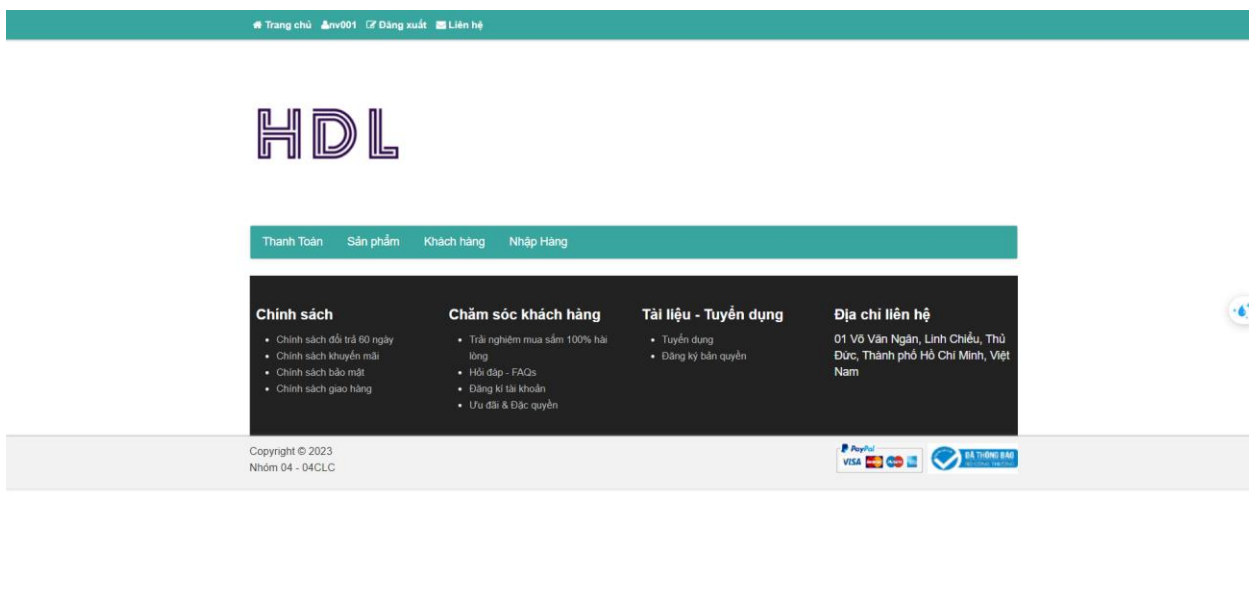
Trang chủ nv001 Đăng xuất Liên hệ

HDL

Thanh Toán Sản phẩm Khách hàng Nhập Hàng

Chính sách
- Chính sách đổi trả 60 ngày
- Chính sách khuyến mãi
- Chính sách bảo mật
- Chính sách giao hàng

Chăm sóc khách hàng
- Trải nghiệm mua sắm 100% hài lòng
- Hỏi đáp - FAQs
- Đăng kí tài khoản
- Ưu đãi & Đặc quyền

Tài liệu - Tuyển dụng
- Tuyển dụng
- Đăng ký bản quyền

Địa chỉ liên hệ
01 Võ Văn Ngân, Linh Chiểu, Thủ Đức, Thành phố Hồ Chí Minh, Việt Nam

Copyright © 2023
Nhóm 04 - 04CLC

PayPal
VISA

ĐÃ THÔNG BÁO BỘ CÔNG THƯƠNG